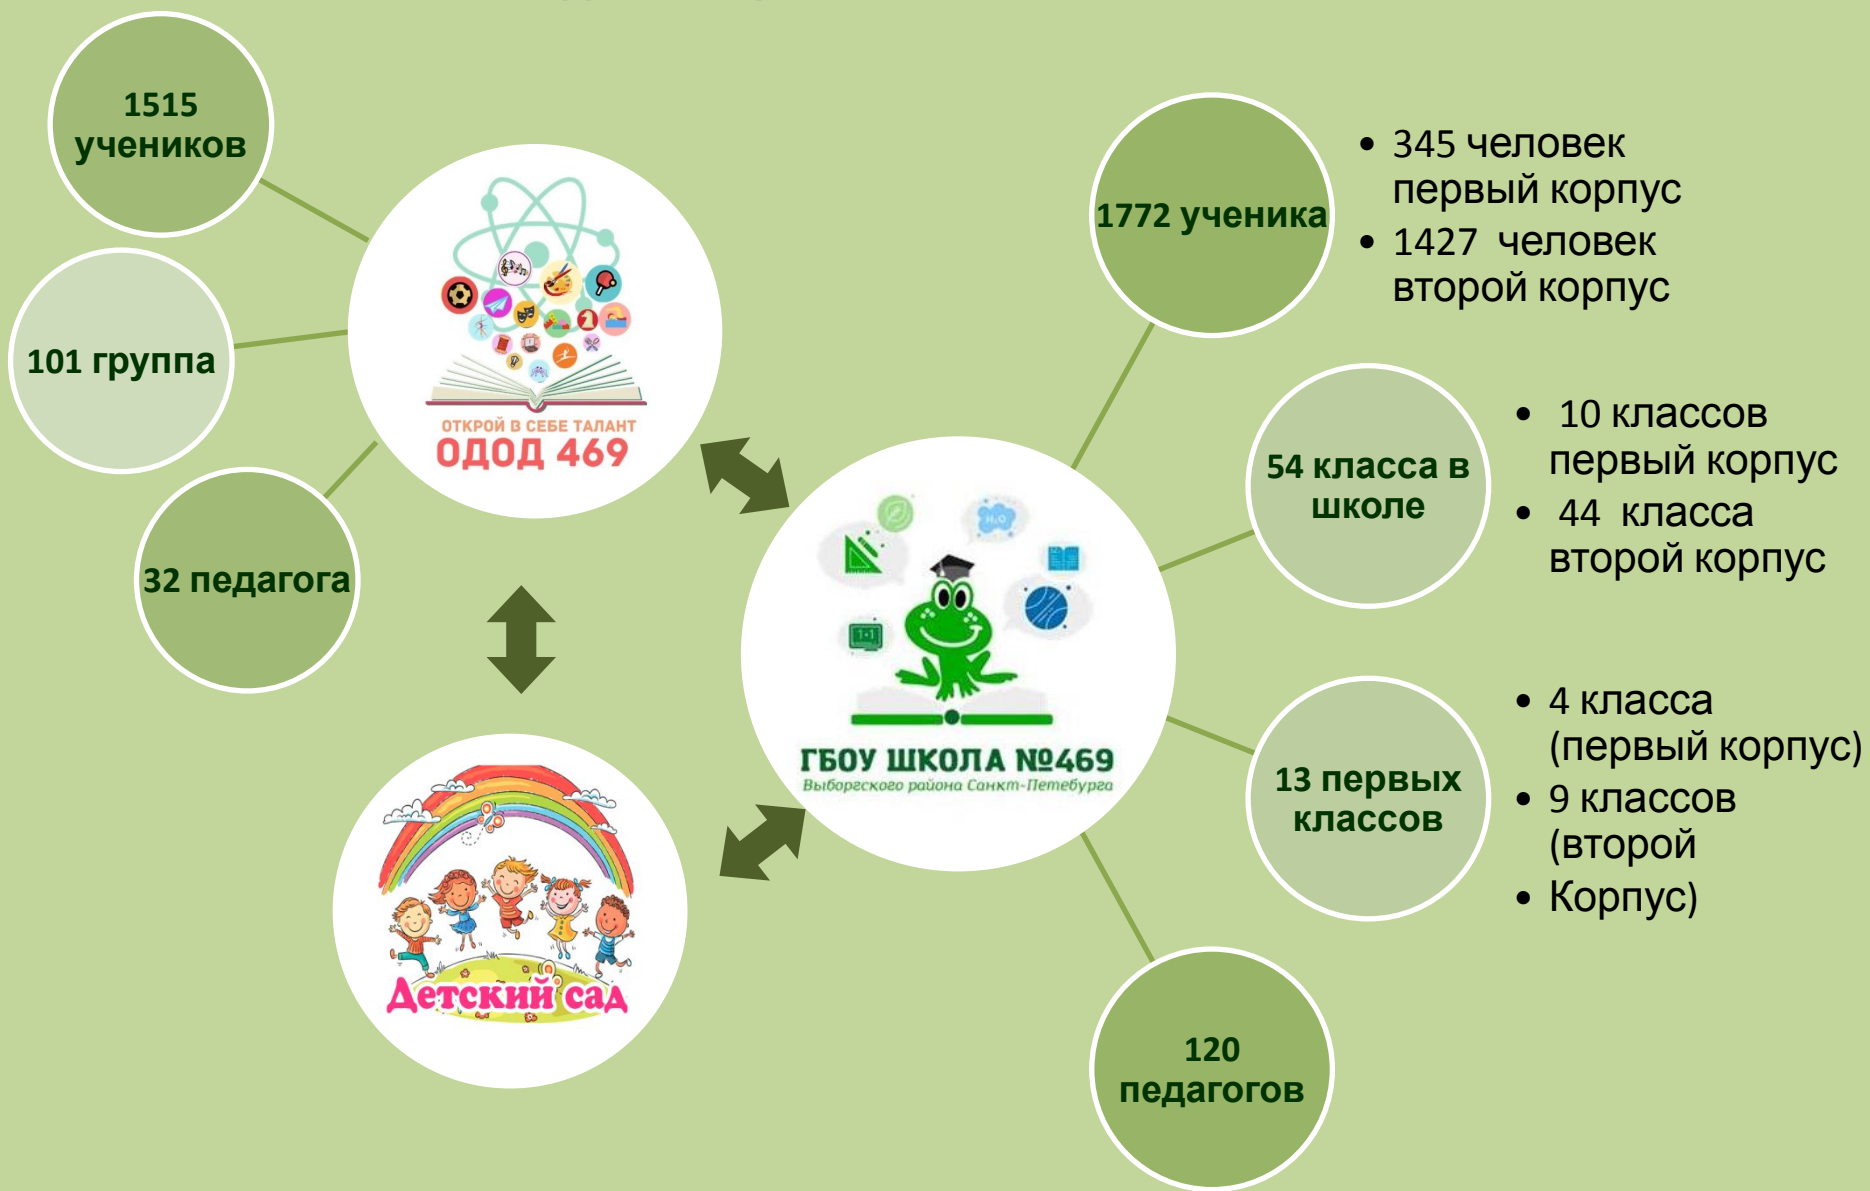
1515 учеников

101 группа

32 педагога

ОТКРОЙ В СЕБЕ ТАЛАНТ
ОДОД 469

1772 ученика

• 345 человек первый корпус
• 1427 человек второй корпус

54 класса в школе

• 10 классов первый корпус
• 44 класса второй корпус

ГБОУ ШКОЛА №469
Выборгского района Санкт-Петебурга

13 первых классов

• 4 класса (первый корпус)
• 9 классов (второй
• Корпус)

Детский сад

120 педагогов